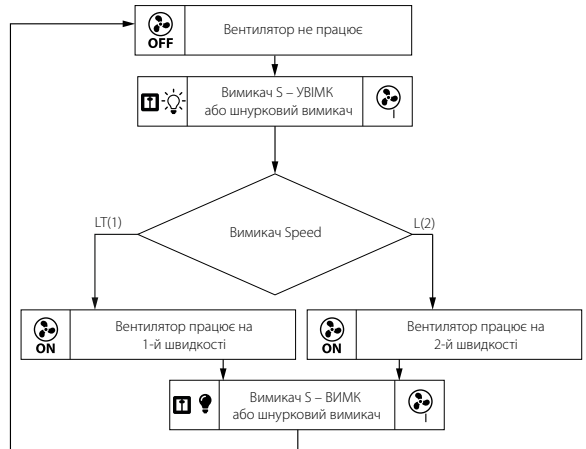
OFF

Вентилятор не працює

Вимикач S – УВІМК або шнурковий вимикач

I

Вимикач Speed

LT(1)

L(2)

ON

Вентилятор працює на 1-й швидкості

ON

Вентилятор працює на 2-й швидкості

Вимикач S – ВИМК або шнурковий вимикач

I